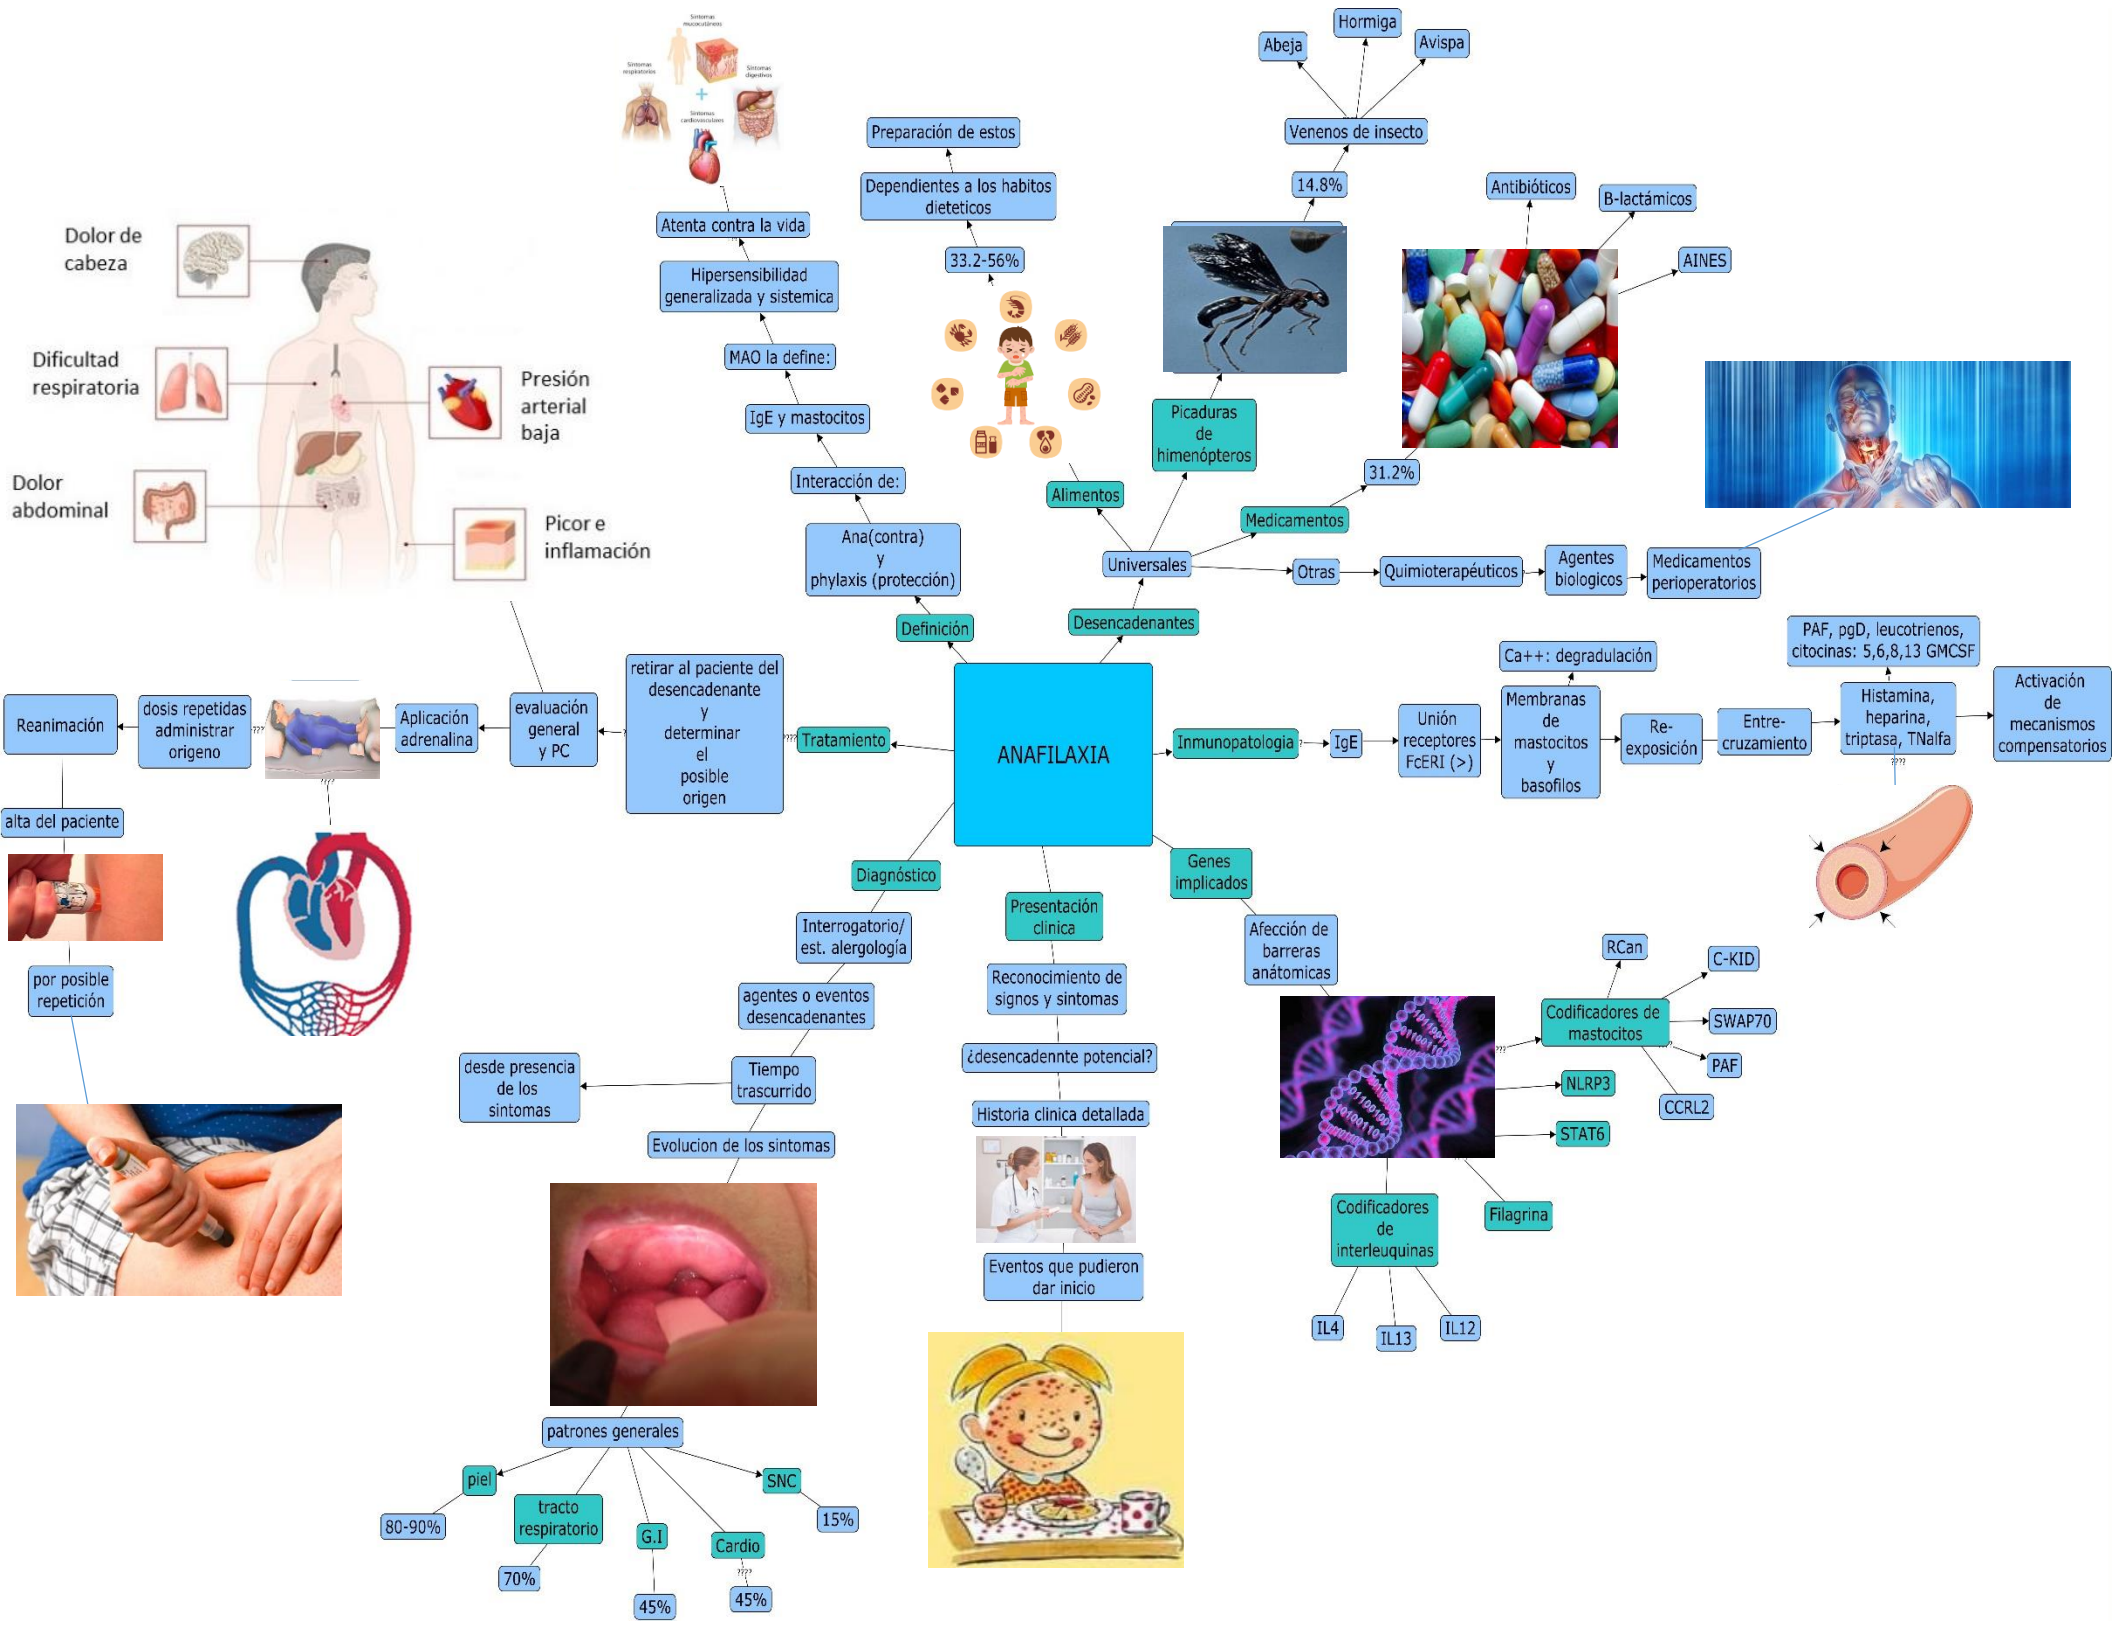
ANAFILAXIA

Definición
Ana(contra) y phylaxis (protección)
Interacción de:
IgE y mastocitos
MAO la define:
Hipersensibilidad generalizada y sistemica
Atenta contra la vida

Síntomas mucocutáneos
Síntomas respiratorios
Síntomas digestivos
Síntomas cardiovasculares

Desencadenantes
Universales
Alimentos
33.2-56%
Dependientes a los habitos dieteticos
Preparación de estos
Picaduras de himenópteros
14.8%
Venenos de insecto
Abeja
Hormiga
Avispa
Medicamentos
31.2%
Antibióticos
B-lactámicos
AINES
Otras
Quimioterapéuticos
Agentes biologicos
Medicamentos perioperatorios

Inmunopatologia
IgE
Unión receptores FcERI (>)
Membranas de mastocitos y basofilos
Ca++: degradulación
Re-exposición
Entre-cruzamiento
Histamina, heparina, triptasa, TNalfa
PAF, pgD, leucotrienos, citocinas: 5,6,8,13 GMCSF
Activación de mecanismos compensatorios

Genes implicados
Afección de barreras anátomicas
Codificadores de mastocitos
RCan
C-KID
SWAP70
PAF
CCRL2
NLRP3
STAT6
Filagrina
Codificadores de interleuquinas
IL4
IL13
IL12

Presentación clinica
Reconocimiento de signos y sintomas
¿desencadennte potencial?
Historia clinica detallada
Eventos que pudieron dar inicio

Diagnóstico
Interrogatorio/ est. alergología
agentes o eventos desencadenantes
Tiempo trascurrido
desde presencia de los sintomas
Evolucion de los sintomas
patrones generales
piel
80-90%
tracto respiratorio
70%
G.I
45%
Cardio
45%
SNC
15%

Tratamiento
retirar al paciente del desencadenante y determinar el posible origen
evaluación general y PC
Aplicación adrenalina
dosis repetidas administrar origeno
Reanimación
alta del paciente
por posible repetición

Dolor de cabeza
Dificultad respiratoria
Presión arterial baja
Dolor abdominal
Picor e inflamación